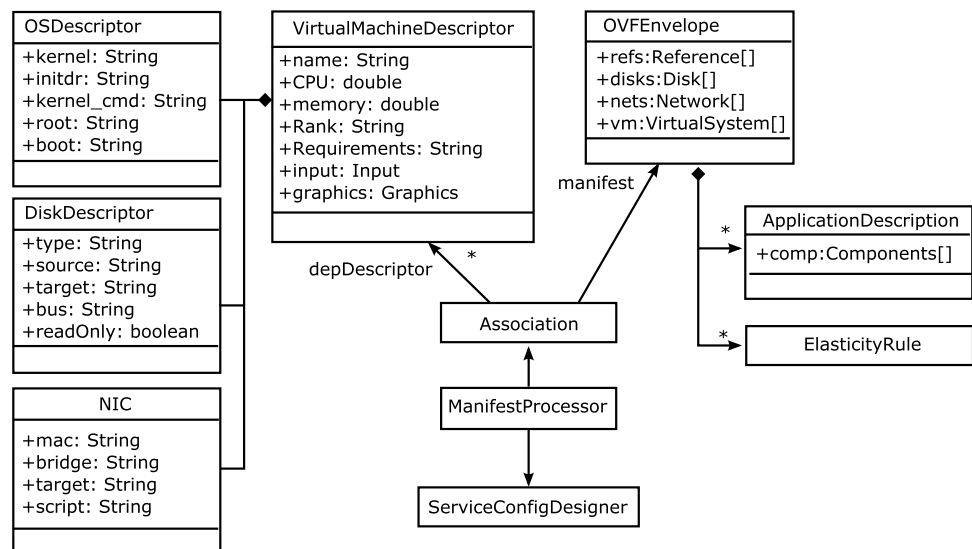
OSDescriptor
+kernel: String
+initdr: String
+kernel_cmd: String
+root: String
+boot: String

DiskDescriptor
+type: String
+source: String
+target: String
+bus: String
+readOnly: boolean

NIC
+mac: String
+bridge: String
+target: String
+script: String

VirtualMachineDescriptor
+name: String
+CPU: double
+memory: double
+Rank: String
+Requirements: String
+input: Input
+graphics: Graphics

OVFEnvelope
+refs:Reference[]
+disks:Disk[]
+nets:Network[]
+vm:VirtualSystem[]

manifest

*

ApplicationDescription
+comp:Components[]

depDescriptor

*

Association

*

ElasticityRule

ManifestProcessor

ServiceConfigDesigner